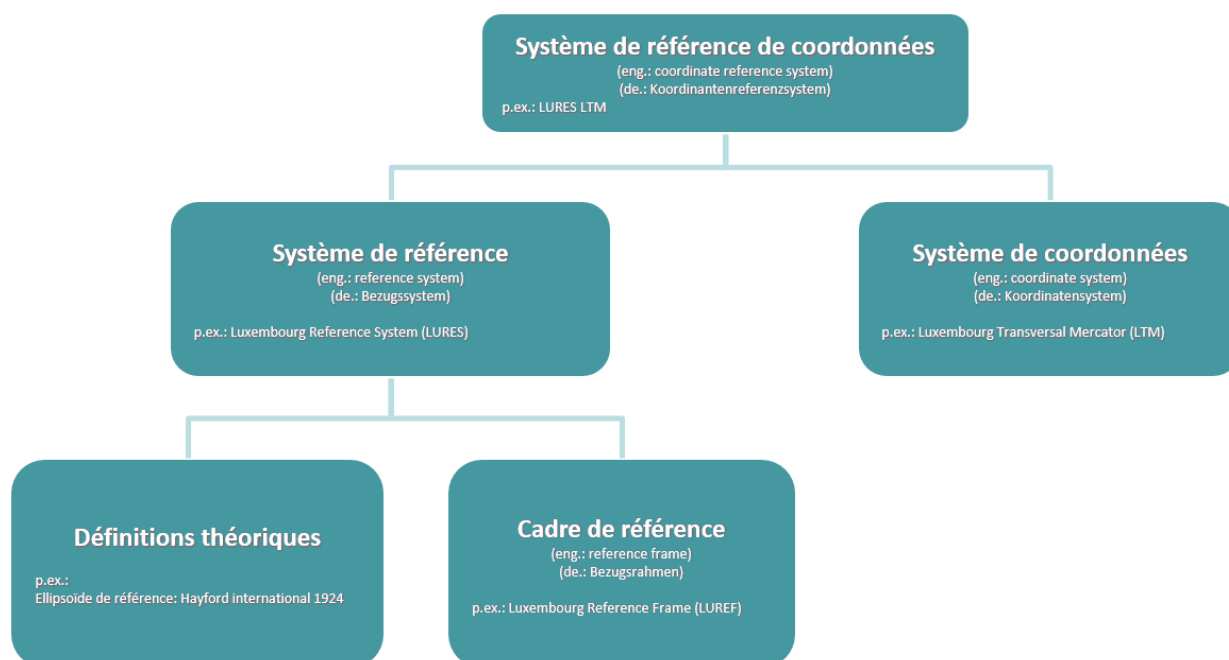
Système de référence de coordonnées
(eng.: coordinate reference system)
(de.: Koordinantenreferenzsystem)
p.ex.: LURES LTM

Système de référence
(eng.: reference system)
(de.: Bezugssystem)
p.ex.: Luxembourg Reference System (LURES)

Système de coordonnées
(eng.: coordinate system)
(de.: Koordinatensystem)
p.ex.: Luxembourg Transversal Mercator (LTM)

Définitions théoriques
p.ex.:
Ellipsoïde de référence: Hayford international 1924

Cadre de référence
(eng.: reference frame)
(de.: Bezugsrahmen)
p.ex.: Luxembourg Reference Frame (LUREF)